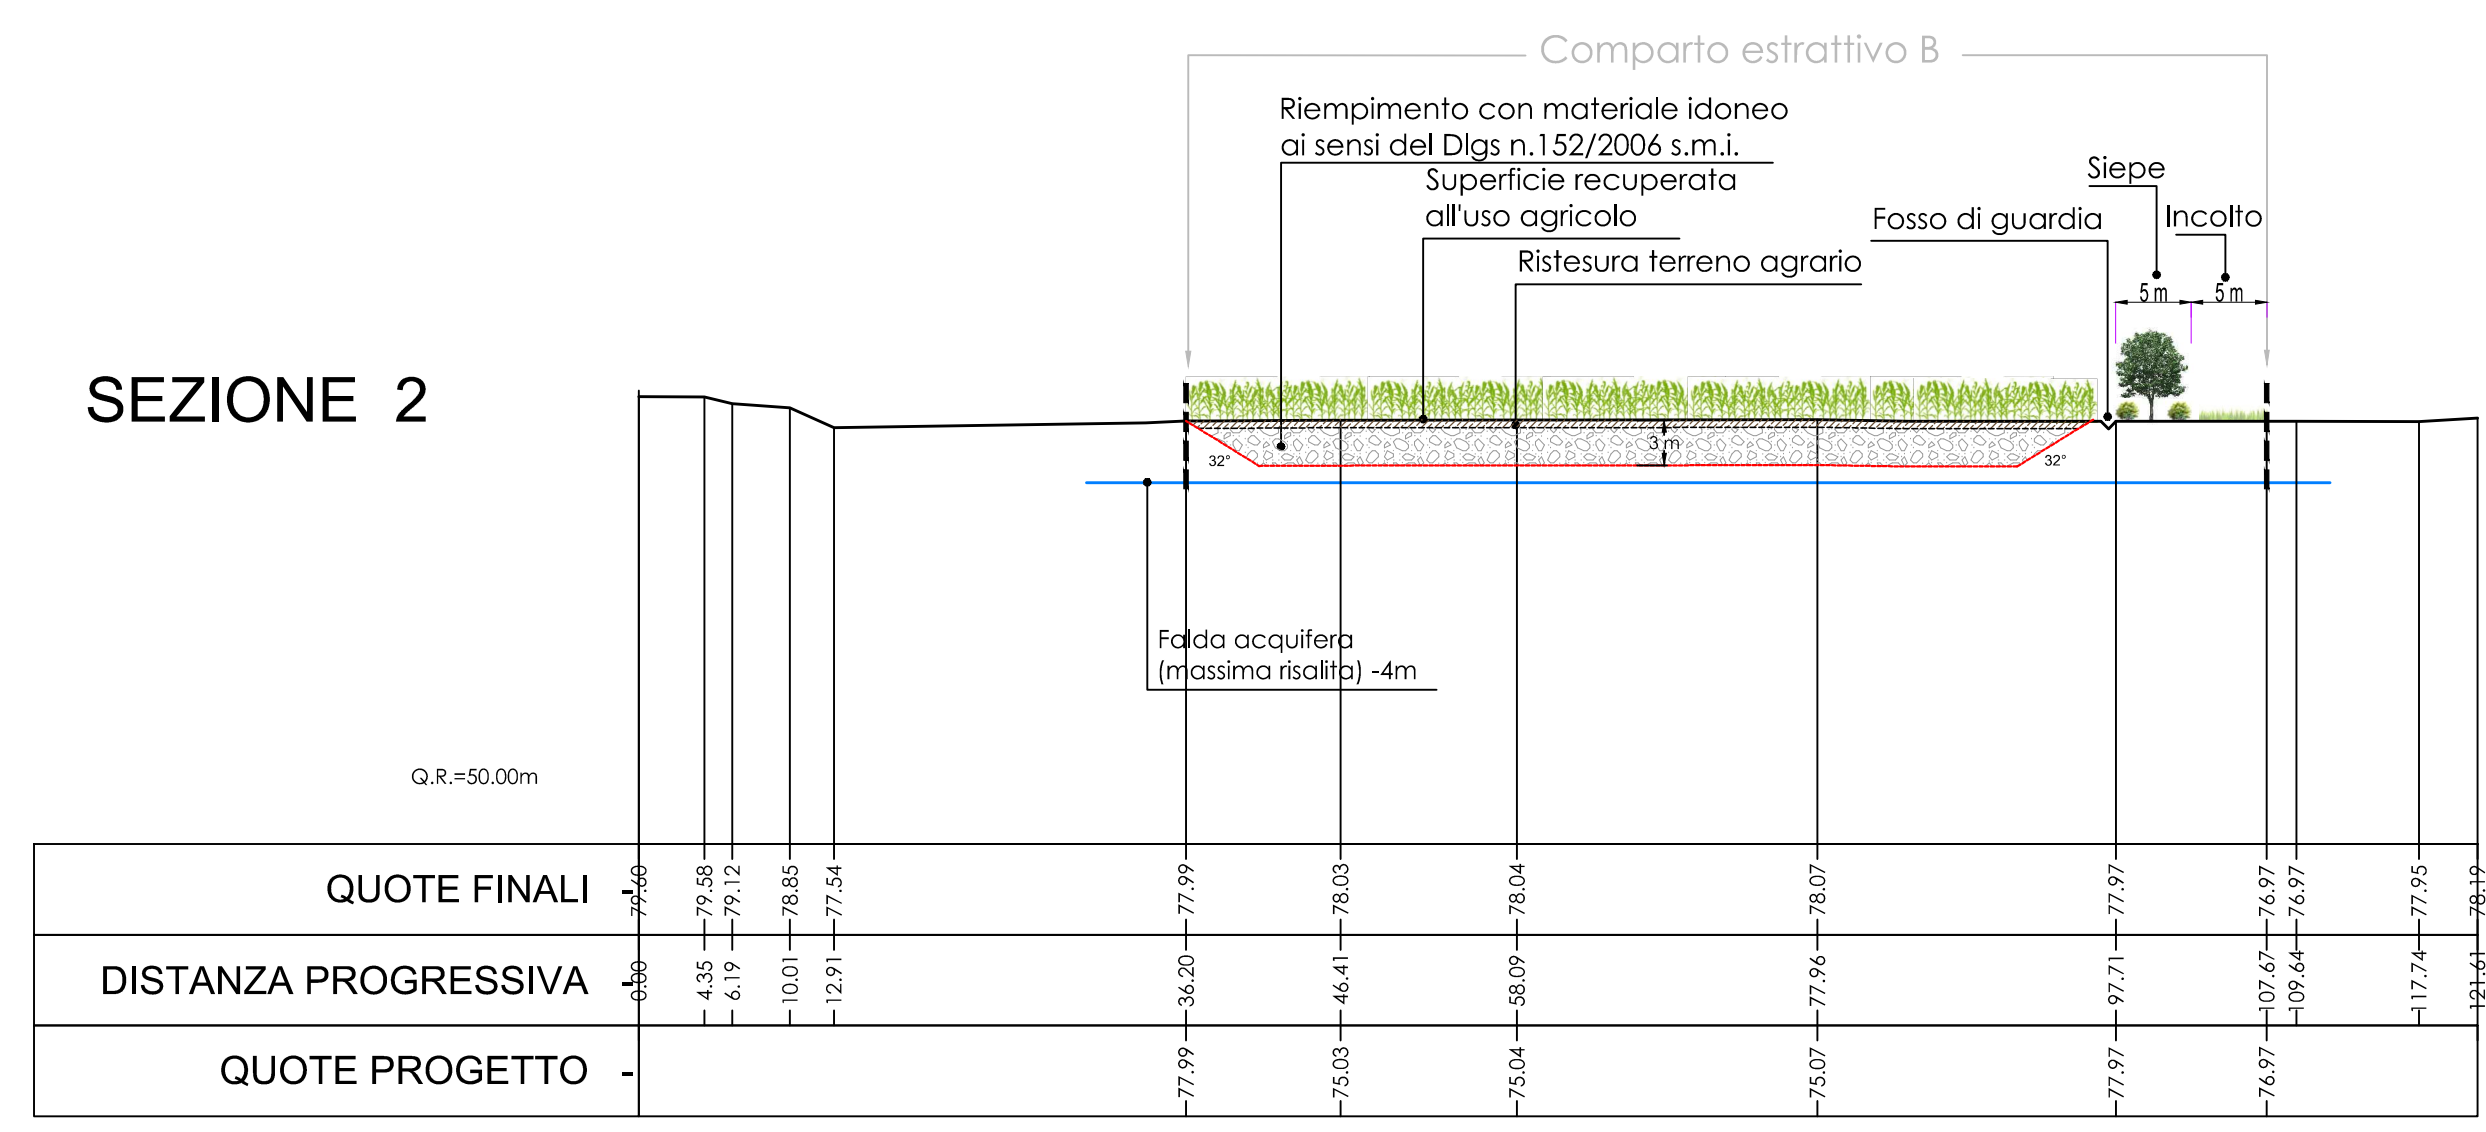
Comparto estrattivo B

Riempimento con materiale idoneo ai sensi del Dlgs n.152/2006 s.m.i.

Superficie recuperata all'uso agricolo

Ristesura terreno agrario

Siepe

Fosso di guardia

Incolto

5 m

5 m

SEZIONE 2

3 m

32°

32°

Falda acquifera (massima risalita) -4m

Q.R.=50.00m

| QUOTE FINALI - | 79.60 | 79.58 | 79.12 | 78.85 | 77.54 | 77.99 | 78.03 | 78.04 | 78.07 | 77.97 | 76.97 | 76.97 | 77.95 | 78.19 |
|---|---|---|---|---|---|---|---|---|---|---|---|---|---|---|
| DISTANZA PROGRESSIVA - | 0.00 | 4.35 | 6.19 | 10.01 | 12.91 | 36.20 | 46.41 | 58.09 | 77.96 | 97.71 | 107.67 | 109.64 | 117.74 | 121.61 |
| QUOTE PROGETTO - | | | | | | 77.99 | 75.03 | 75.04 | 75.07 | 77.97 | 76.97 | | | |